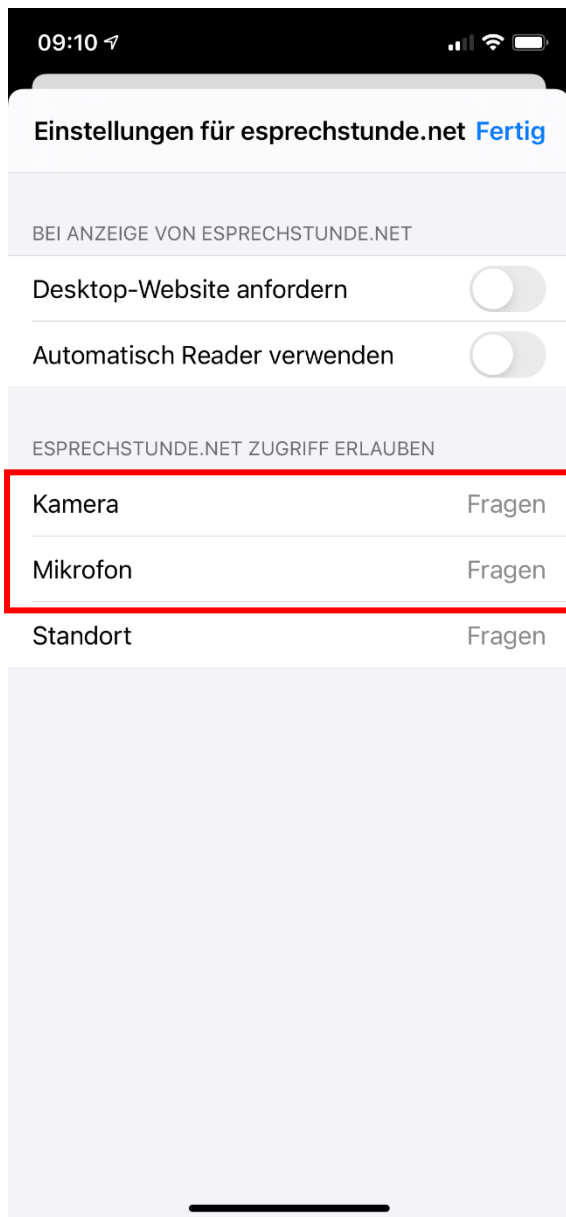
09:10

Einstellungen für esprechstunde.net Fertig

BEI ANZEIGE VON ESPRECHSTUNDE.NET

Desktop-Website anfordern

Automatisch Reader verwenden

ESPRECHSTUNDE.NET ZUGRIFF ERLAUBEN

Kamera Fragen

Mikrofon Fragen

Standort Fragen